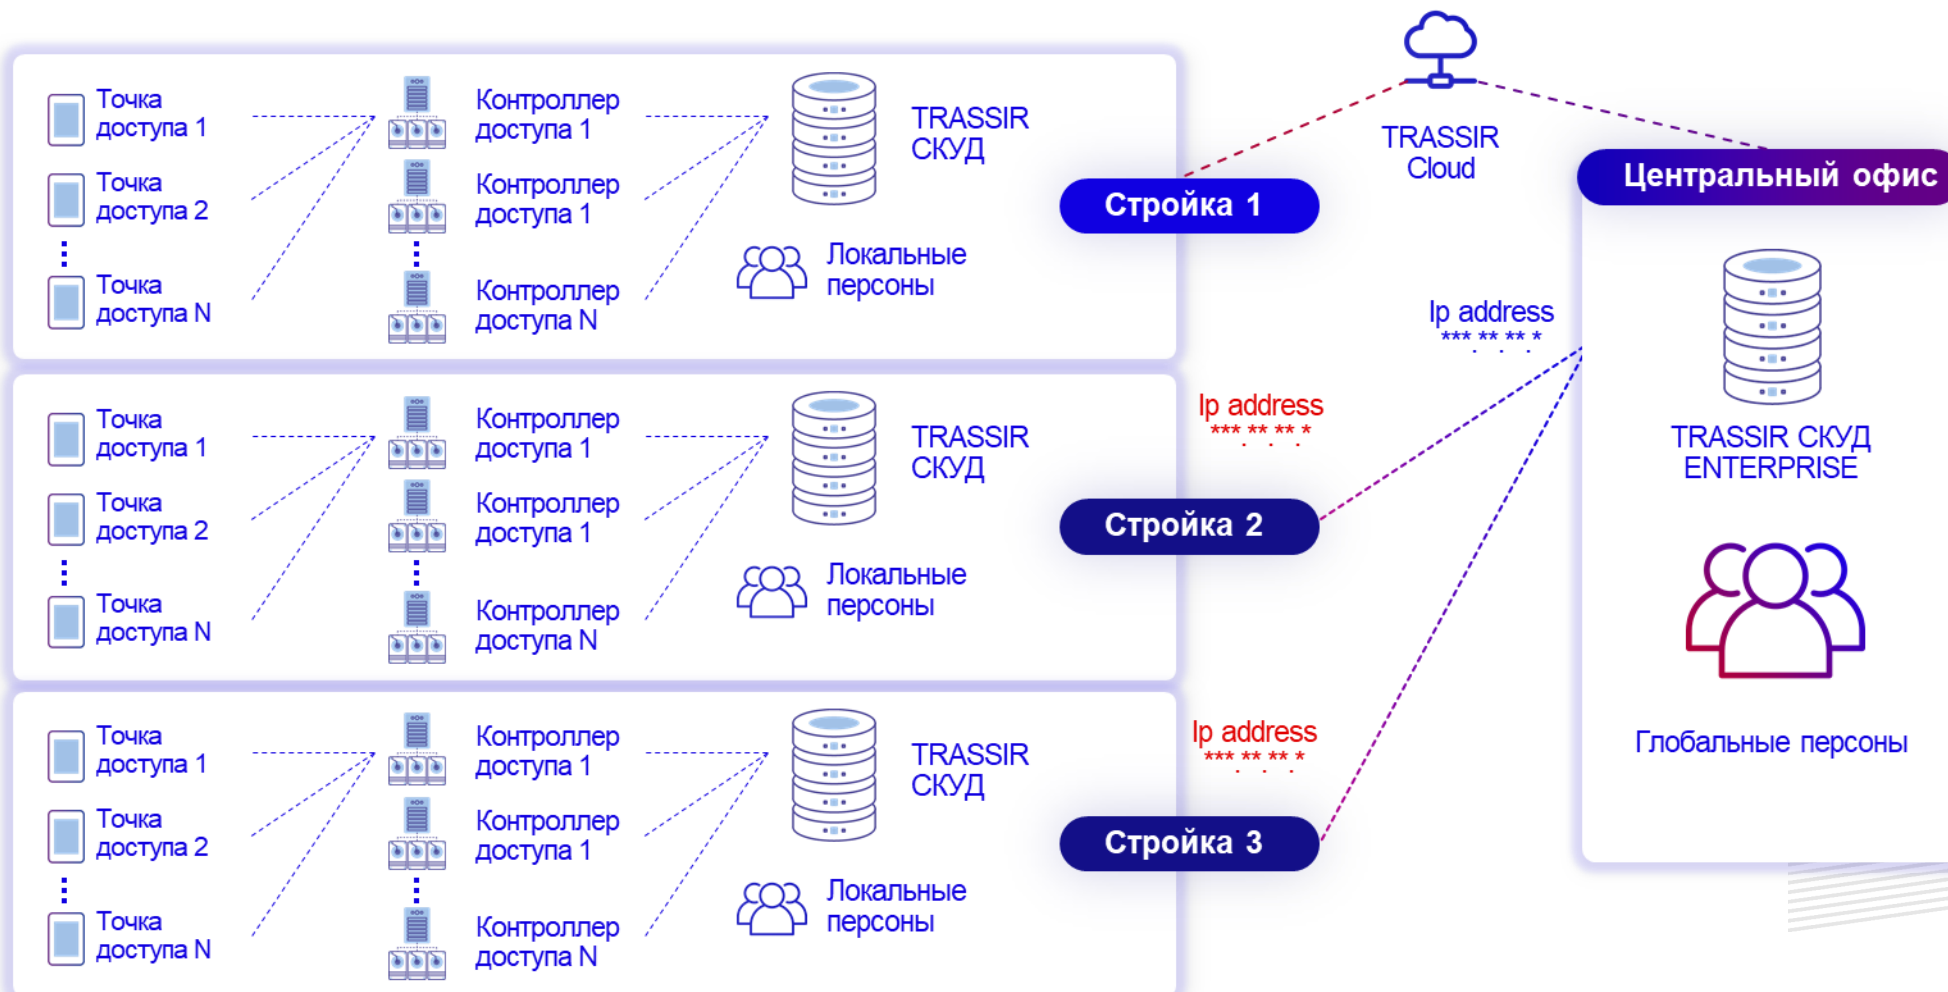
Точка доступа 1
Точка доступа 2
Точка доступа N
Контроллер доступа 1
Контроллер доступа 1
Контроллер доступа N
TRASSIR СКУД
Локальные персоны
Стройка 1

TRASSIR Cloud

Центральный офис

Точка доступа 1
Точка доступа 2
Точка доступа N
Контроллер доступа 1
Контроллер доступа 1
Контроллер доступа N
TRASSIR СКУД
Локальные персоны
Ip address
\*\*\*.\*\*.\*\*.\*
Стройка 2

Ip address
\*\*\*.\*\*.\*\*.\*

TRASSIR СКУД ENTERPRISE

Точка доступа 1
Точка доступа 2
Точка доступа N
Контроллер доступа 1
Контроллер доступа 1
Контроллер доступа N
TRASSIR СКУД
Локальные персоны
Ip address
\*\*\*.\*\*.\*\*.\*
Стройка 3

Глобальные персоны